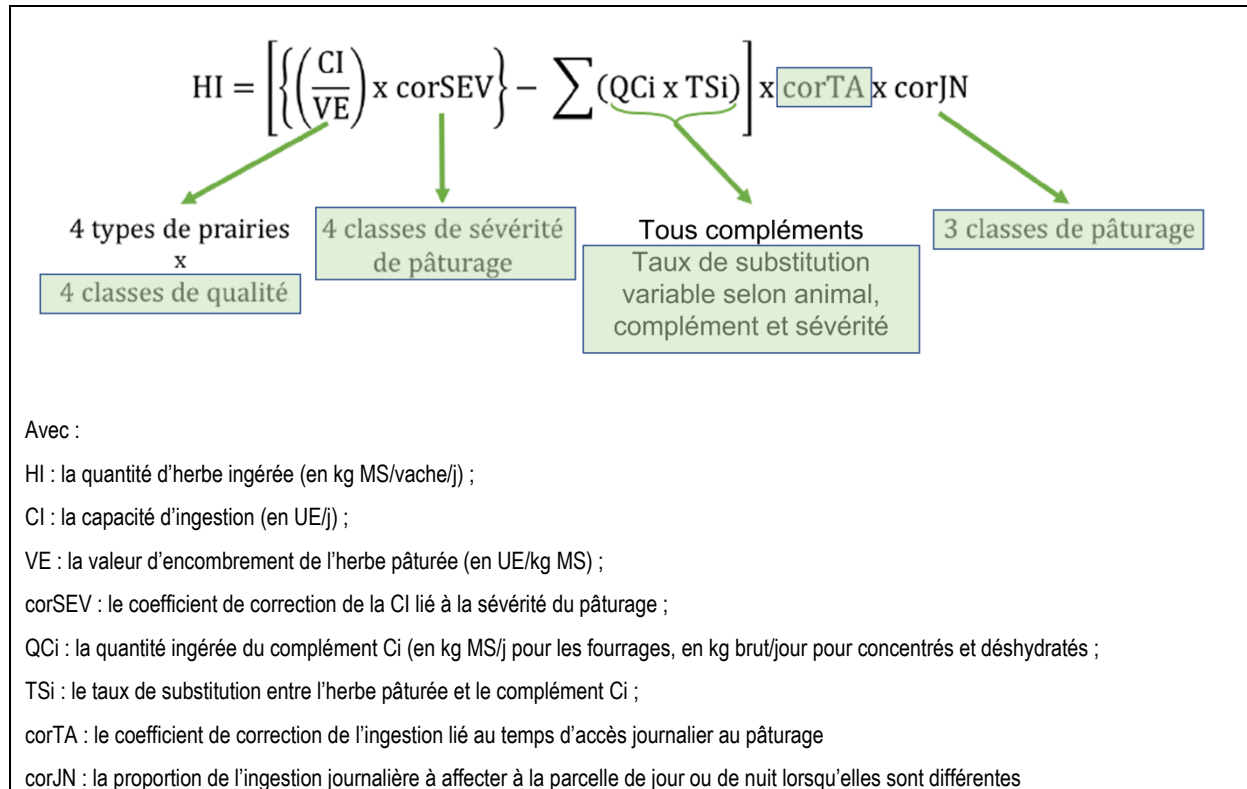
$HI = \left[ \left\{ \left( \frac{CI}{VE} \right) x \text{ corSEV} \right\} - \sum (QCi \text{ x } TSi) \right] x \text{ corTA x corJN}$

4 types de prairies
x
4 classes de qualité

4 classes de sévérité de pâturage

Tous compléments
Taux de substitution variable selon animal, complément et sévérité

3 classes de pâturage

Avec :

HI : la quantité d'herbe ingérée (en kg MS/vache/j) ;

CI : la capacité d'ingestion (en UE/j) ;

VE : la valeur d'encombrement de l'herbe pâturée (en UE/kg MS) ;

corSEV : le coefficient de correction de la CI lié à la sévérité du pâturage ;

QCi : la quantité ingérée du complément Ci (en kg MS/j pour les fourrages, en kg brut/jour pour concentrés et déshydratés ;

TSi : le taux de substitution entre l'herbe pâturée et le complément Ci ;

corTA : le coefficient de correction de l'ingestion lié au temps d'accès journalier au pâturage

corJN : la proportion de l'ingestion journalière à affecter à la parcelle de jour ou de nuit lorsqu'elles sont différentes